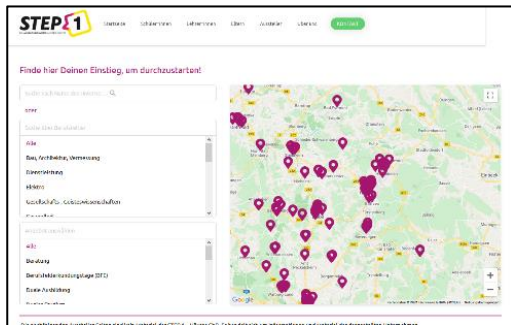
STEP 1

Startseite Schüler/innen Lehrer/innen Eltern Aussteller Literatur Kontakt

Finde hier Deinen Einstieg, um durchzustarten!

Suche nach Name des Unterneh... 

Filter

Suche über die Branche

Alle

Bau, Architektur, Vermessung

Dienstleistung

Elektro

Gesellschafts-, Geisteswissenschaften

Suche über Abschluss

Alle

Bewerbung

Berufsfelderkundungstage (BFE)

Duale Ausbildung

Google

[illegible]